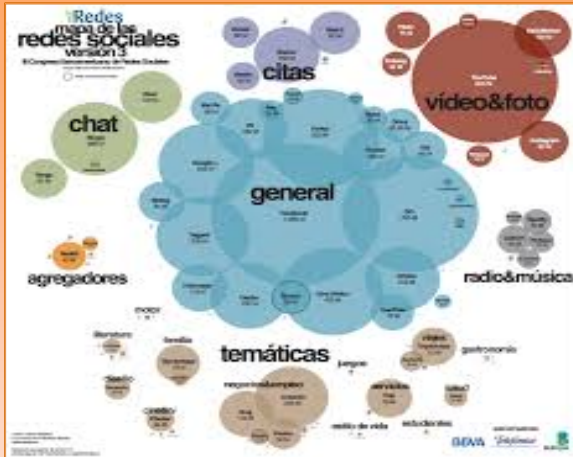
Redes
mapa de las
redes sociales
versión 3
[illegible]

citas

chat

vídeo&foto

general

agregadores

radio&música

temáticas

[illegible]

literatura

familia

gastronomía

viajes

juegos

servicios

negocios

estilo de vida

estudiantes

salud

BBVA

Telefónica